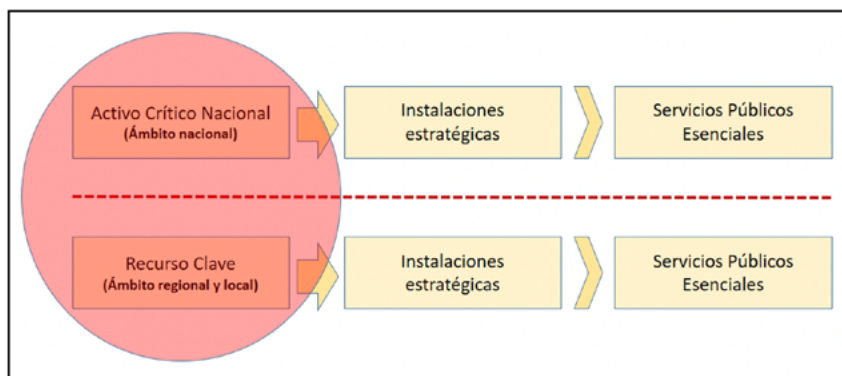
Activo Crítico Nacional
(Ámbito nacional)

Instalaciones estratégicas

Servicios Públicos Esenciales

Recurso Clave
(Ámbito regional y local)

Instalaciones estratégicas

Servicios Públicos Esenciales